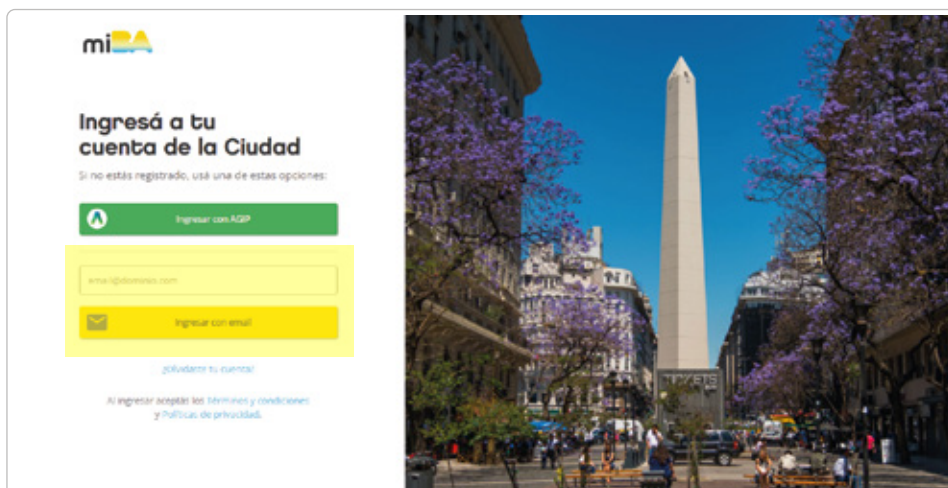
miBA

Ingresá a tu cuenta de la Ciudad

Si no estás registrado, usá una de estas opciones:

Ingresar con AGIP

email@dominio.com

Ingresar con email

¿Olvidaste tu cuenta?

Al ingresar aceptás los Términos y condiciones y Políticas de privacidad.